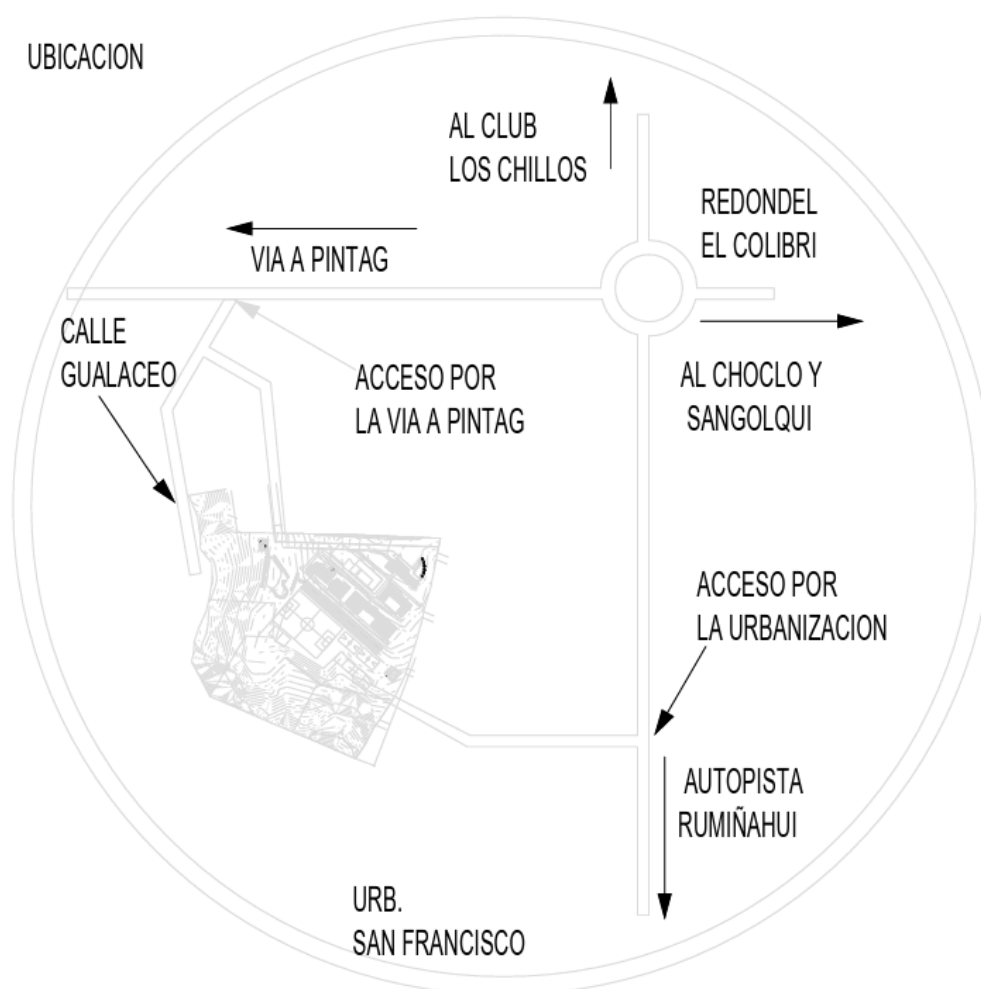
UBICACION

AL CLUB
LOS CHILLOS

REDONDEL
EL COLIBRI

VIA A PINTAG

CALLE
GUALACEO

ACCESO POR
LA VIA A PINTAG

AL CHOCLO Y
SANGOLQUI

ACCESO POR
LA URBANIZACION

AUTOPISTA
RUMIÑAHUI

URB.
SAN FRANCISCO